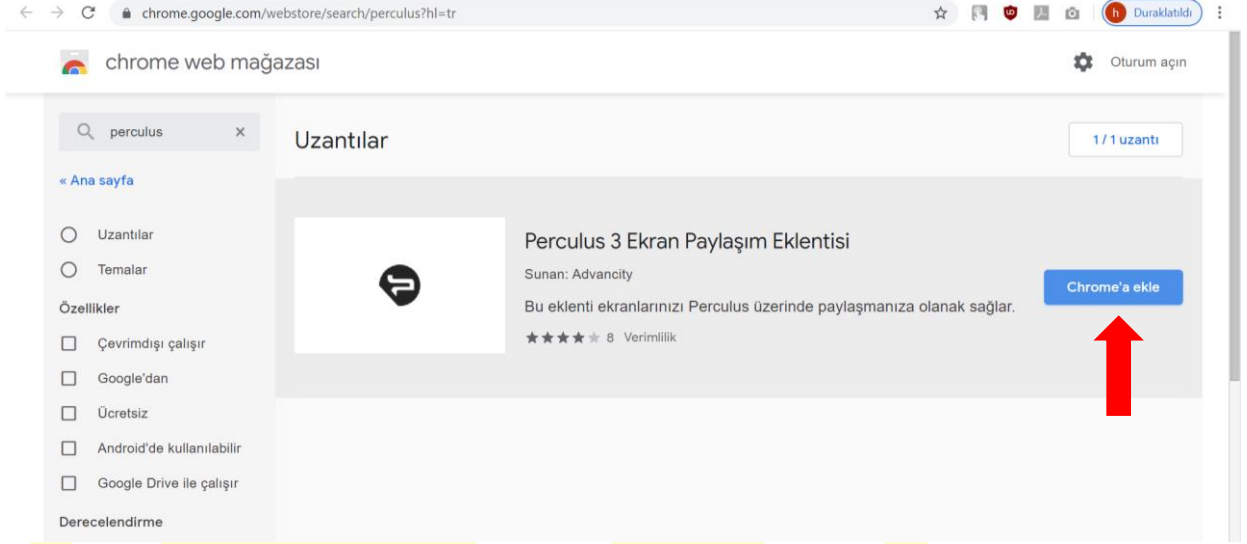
chrome.google.com/webstore/search/perculus?hl=tr

h Duraklatıldı

chrome web mağazası

Oturum açın

perculus

« Ana sayfa

Uzantılar

Temalar

Özellikler

Çevrimdışı çalışır

Google'dan

Ücretsiz

Android'de kullanılabilir

Google Drive ile çalışır

Derecelendirme

Uzantılar

1 / 1 uzantı

Perculus 3 Ekran Paylaşım Eklentisi

Sunan: Advancity

Bu eklenti ekranlarınızı Perculus üzerinde paylaşmanıza olanak sağlar.

8 Verimlilik

Chrome'a ekle